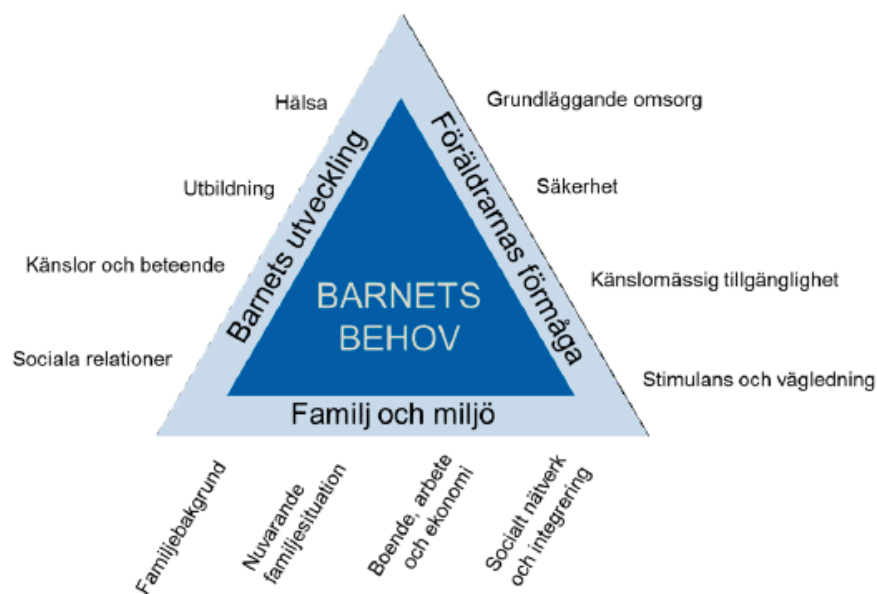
Hälsa

Utbildning

Känslor och beteende

Sociala relationer

Barnets utveckling

Grundläggande omsorg

Säkerhet

Känslomässig tillgänglighet

Stimulans och vägledning

Föräldrarnas förmåga

BARNETS BEHOV

Familj och miljö

Familjebakgrund

Nuvarande familjesituation

Boende, arbete och ekonomi

Socialt nätverk och integrering